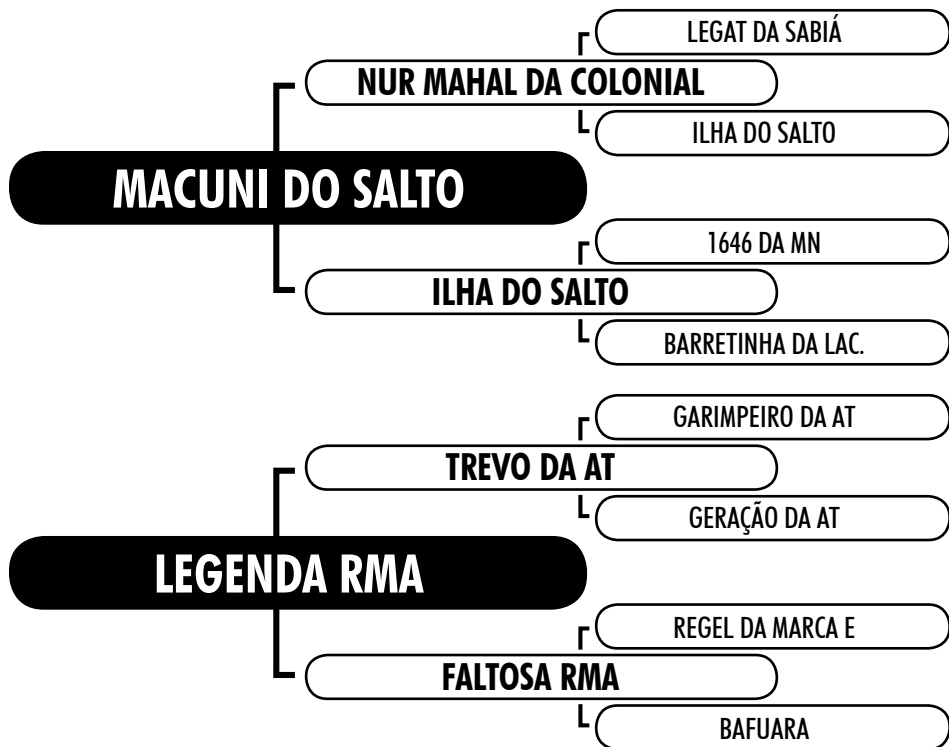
LEGAT DA SABIÁ

NUR MAHAL DA COLONIAL

ILHA DO SALTO

MACUNI DO SALTO

1646 DA MN

ILHA DO SALTO

BARRETINHA DA LAC.

GARIMPEIRO DA AT

TREVO DA AT

GERAÇÃO DA AT

LEGENDA RMA

REGEL DA MARCA E

FALTOSA RMA

BAFUARA